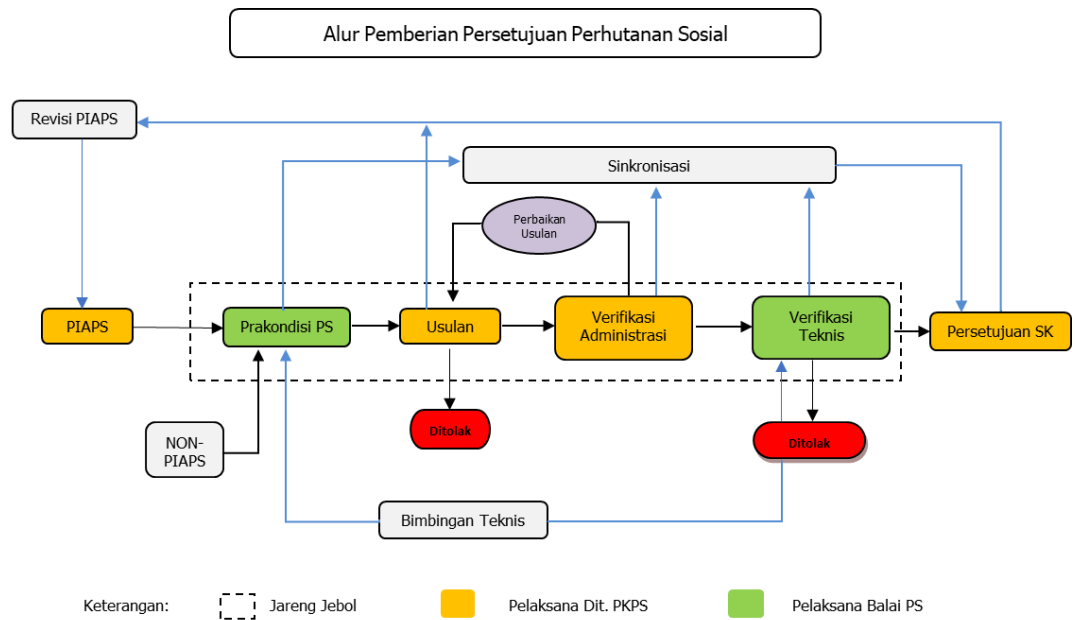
Alur Pemberian Persetujuan Perhutanan Sosial

Revisi PIAPS

Sinkronisasi

Perbaikan Usulan

PIAPS

Prakondisi PS

Usulan

Verifikasi Administrasi

Verifikasi Teknis

Persetujuan SK

NON-PIAPS

Ditolak

Ditolak

Bimbingan Teknis

Keterangan:

Jareng Jebol

Pelaksana Dit. PKPS

Pelaksana Balai PS